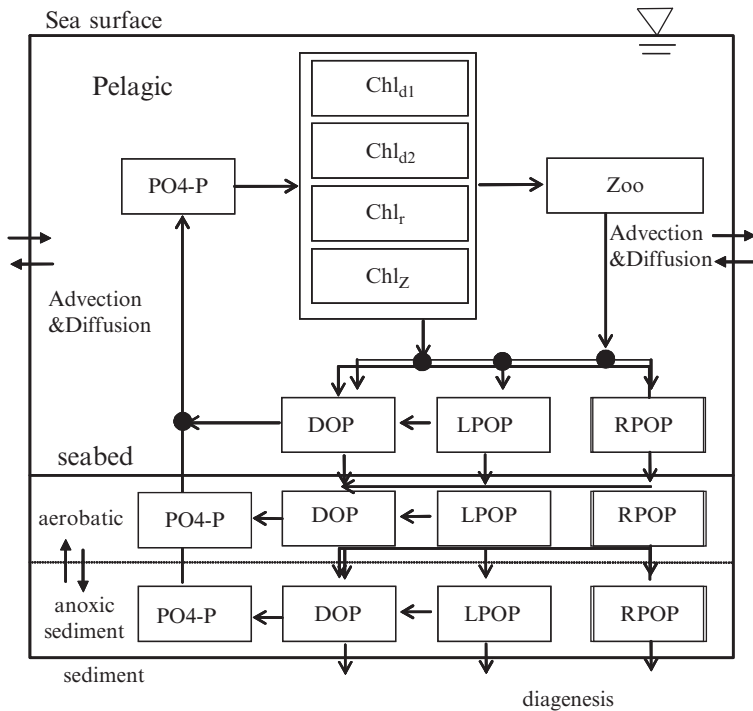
Sea surface

Pelagic

$Chl_{d1}$

$Chl_{d2}$

$Chl_{r}$

$Chl_{Z}$

PO4-P

Zoo

Advection &Diffusion

Advection &Diffusion

DOP

LPOP

RPOP

seabed

aerobatic

PO4-P

DOP

LPOP

RPOP

anoxic sediment

PO4-P

DOP

LPOP

RPOP

sediment

diagenesis